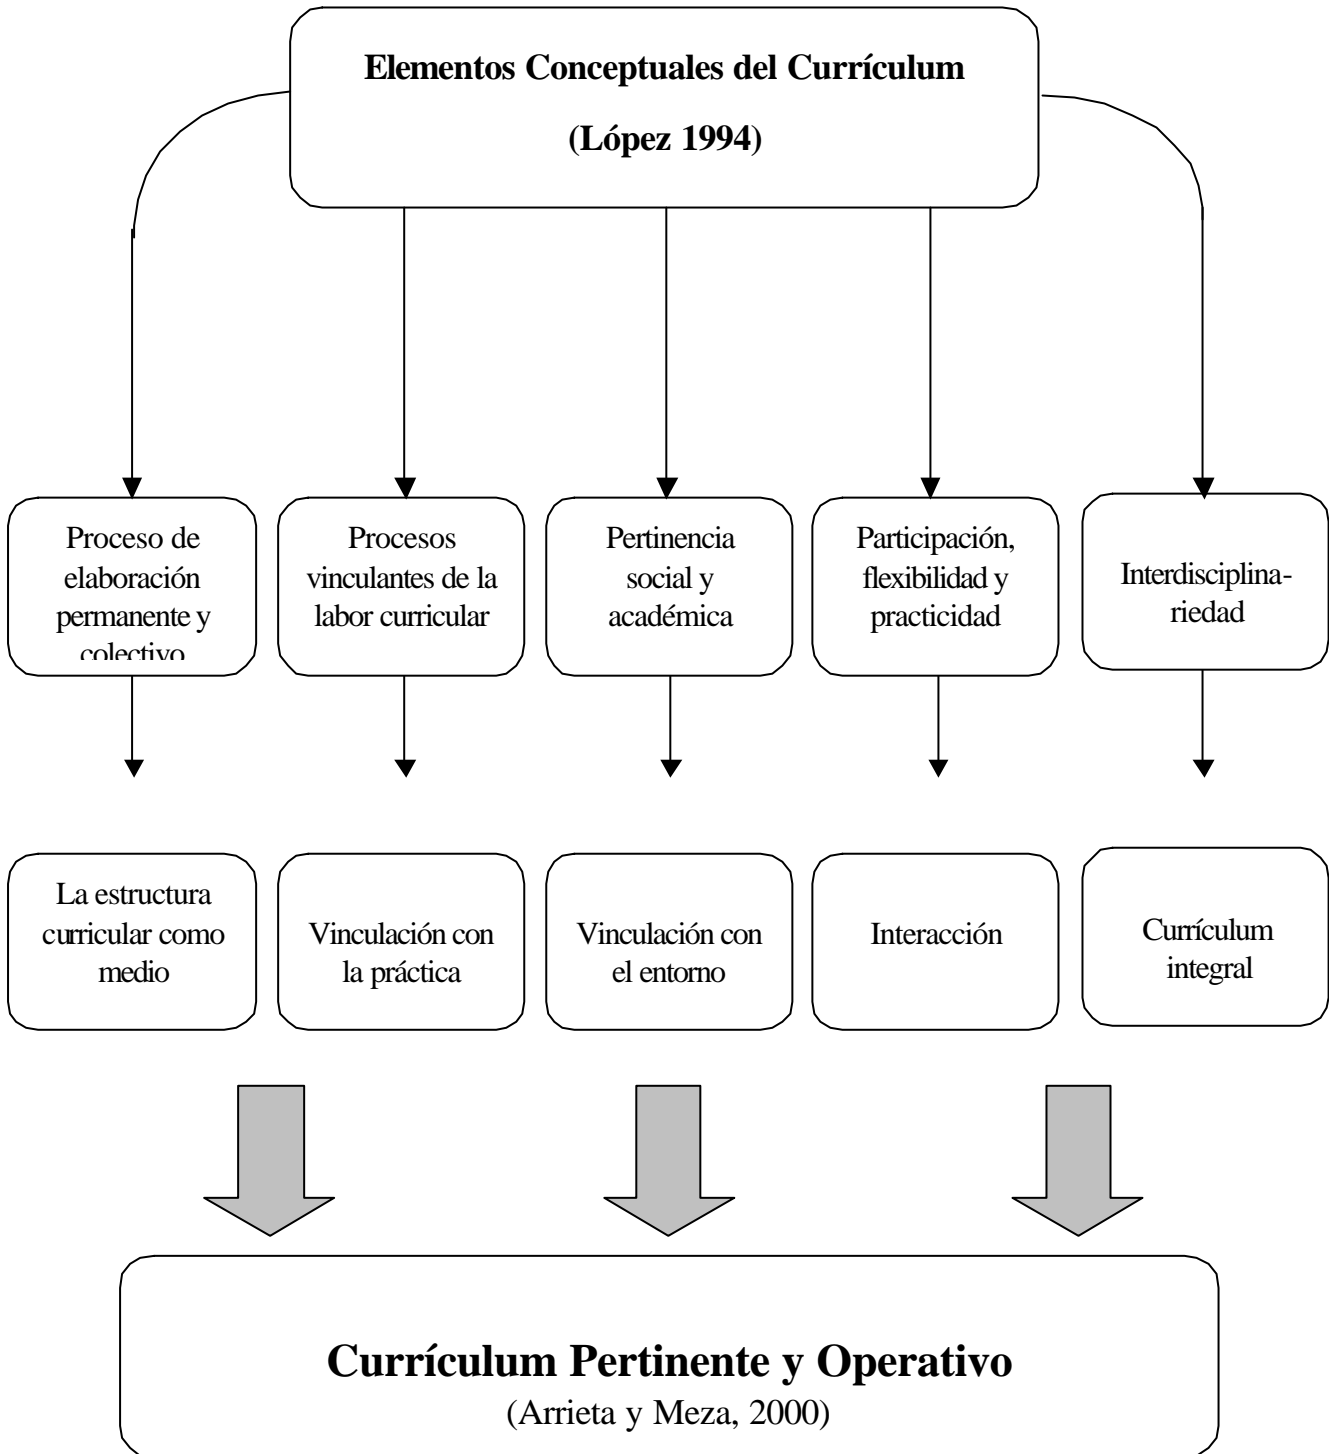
Elementos Conceptuales del Currículum

(López 1994)

Proceso de elaboración permanente y colectivo

Procesos vinculantes de la labor curricular

Pertinencia social y académica

Participación, flexibilidad y practicidad

Interdisciplinariedad

La estructura curricular como medio

Vinculación con la práctica

Vinculación con el entorno

Interacción

Currículum integral

Currículum Pertinente y Operativo
(Arrieta y Meza, 2000)